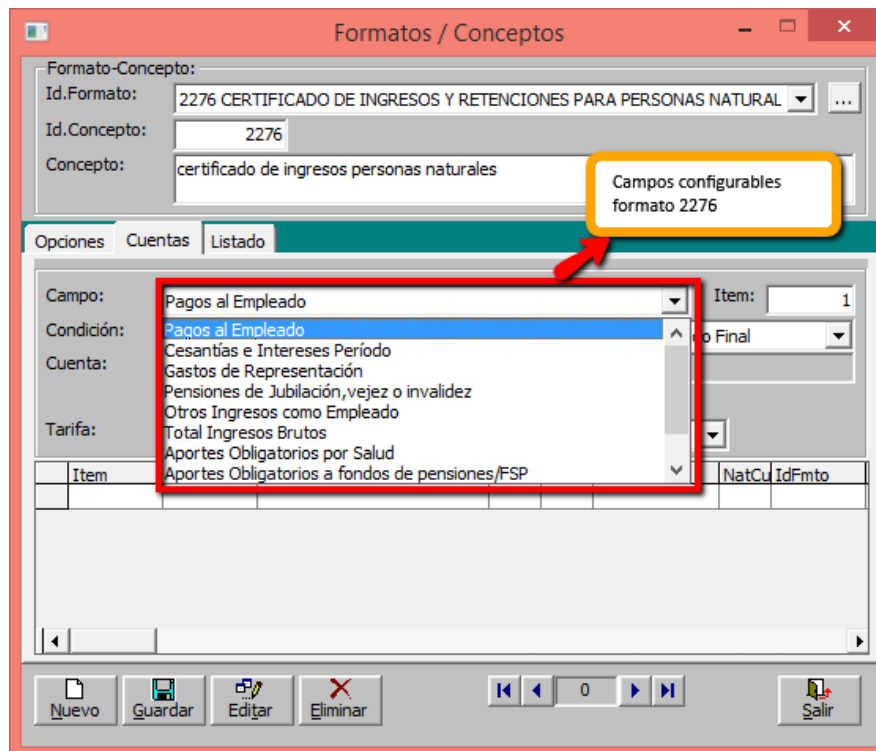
Formatos / Conceptos

Formato-Concepto:
Id.Formato: 2276 CERTIFICADO DE INGRESOS Y RETENCIONES PARA PERSONAS NATURAL
Id.Concepto: 2276
Concepto: certificado de ingresos personas naturales

Campos configurables formato 2276

Opciones | Cuentas | Listado

Campo: Pagos al Empleado
Item: 1
Condición:
o Final
Cuenta:
Tarifa:

Pagos al Empleado
Cesantías e Intereses Período
Gastos de Representación
Pensiones de Jubilación,vejez o invalidez
Otros Ingresos como Empleado
Total Ingresos Brutos
Aportes Obligatorios por Salud
Aportes Obligatorios a fondos de pensiones/FSP

| Item | | | | | | NatCu | IdFmto |
|---|---|---|---|---|---|---|---|
| | | | | | | | |

Nuevo | Guardar | Editar | Eliminar | 0 | Salir